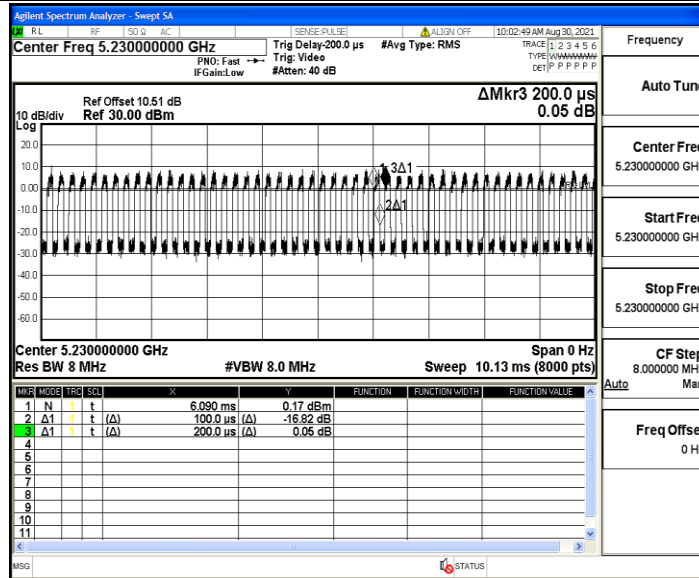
Agilent Spectrum Analyzer - Swept SA

RL RF 50 Ω AC SENSE:PULSE ALIGN OFF 10:02:49 AM Aug 30, 2021

Center Freq 5.230000000 GHz

PNO: Fast IFGain:Low

Trig Delay-200.0 µs Trig: Video #Atten: 40 dB

#Avg Type: RMS

TRACE 1 2 3 4 5 6 TYPE WWWWWW DET P P P P P P

Frequency

10 dB/div Log

Ref Offset 10.51 dB Ref 30.00 dBm

ΔMkr3 200.0 µs 0.05 dB

20.0
10.0
0.00
-10.0
-20.0
-30.0
-40.0
-50.0
-60.0

3Δ1
2Δ1

Center 5.230000000 GHz Res BW 8 MHz

#VBW 8.0 MHz

Span 0 Hz Sweep 10.13 ms (8000 pts)

| MKR | MODE | TRC | SCL | X | | Y | | FUNCTION | FUNCTION WIDTH | FUNCTION VALUE |
|---|---|---|---|---|---|---|---|---|---|---|
| 1 | N | 1 | t | | 6.090 ms | | 0.17 dBm | | | |
| 2 | Δ1 | 1 | t | (Δ) | 100.0 µs | (Δ) | -16.82 dB | | | |
| 3 | Δ1 | 1 | t | (Δ) | 200.0 µs | (Δ) | 0.05 dB | | | |
| 4 | | | | | | | | | | |
| 5 | | | | | | | | | | |
| 6 | | | | | | | | | | |
| 7 | | | | | | | | | | |
| 8 | | | | | | | | | | |
| 9 | | | | | | | | | | |
| 10 | | | | | | | | | | |
| 11 | | | | | | | | | | |

Auto Tun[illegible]

Center Fre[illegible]
5.230000000 GH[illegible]

Start Fre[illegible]
5.230000000 GH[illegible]

Stop Fre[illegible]
5.230000000 GH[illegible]

CF Ste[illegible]
8.000000 MH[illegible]
Auto Ma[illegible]

Freq Offs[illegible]
0 H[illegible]

MSG

STATUS